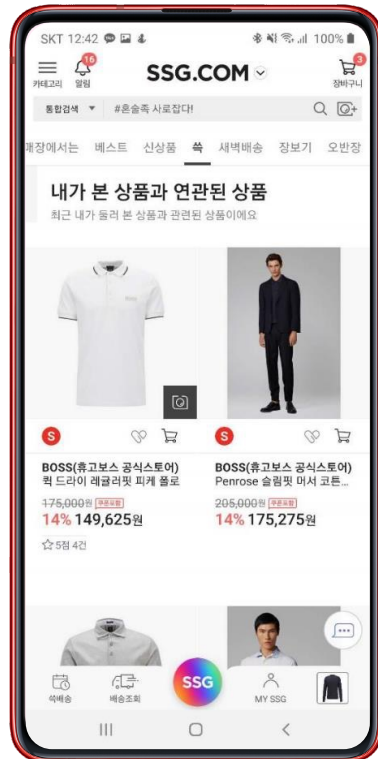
SKT 12:42 100%

16 카테고리 알림 SSG.COM 3 장바구니

통합검색 #혼술족 사로잡다!

매장에서는 베스트 신상품 쓱 새벽배송 장보기 오반장

내가 본 상품과 연관된 상품

최근 내가 둘러 본 상품과 관련된 상품이에요

S

BOSS(휴고보스 공식스토어) 퀵 드라이 레귤러핏 피케 폴로

~~175,000원~~ 쿠폰포함

14% 149,625원

☆5점 4건

S

BOSS(휴고보스 공식스토어) Penrose 슬림핏 머서 코튼...

~~205,000원~~ 쿠폰포함

14% 175,275원

쓱배송 배송조회 SSG MY SSG